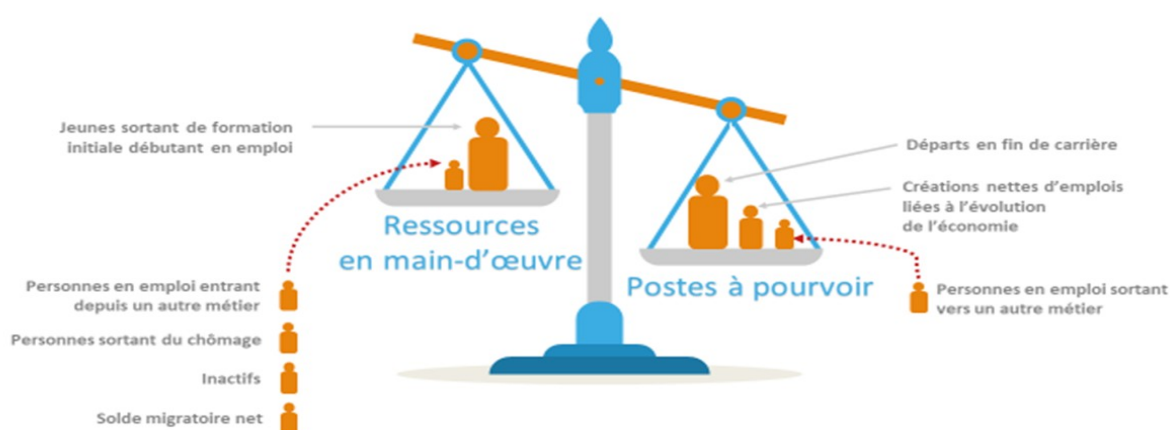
Jeunes sortant de formation initiale débutant en emploi

Ressources en main-d'œuvre

Personnes en emploi entrant depuis un autre métier

Personnes sortant du chômage

Inactifs

Solde migratoire net

Départs en fin de carrière

Créations nettes d'emplois liées à l'évolution de l'économie

Postes à pourvoir

Personnes en emploi sortant vers un autre métier